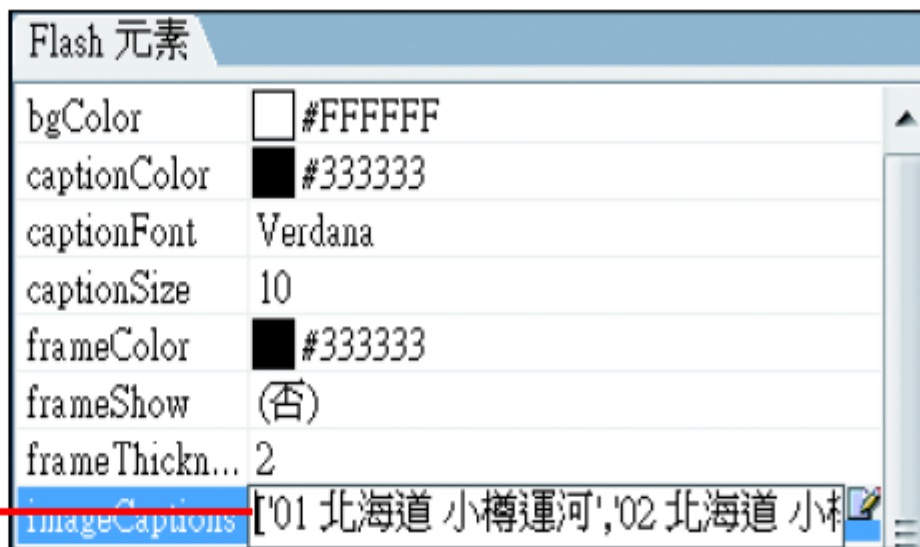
Flash 元素

| | |
|---|---|
| bgColor | #FFFFFF |
| captionColor | #333333 |
| captionFont | Verdana |
| captionSize | 10 |
| frameColor | #333333 |
| frameShow | (否) |
| frameThickn... | 2 |
| imageCaptions | ['01 北海道 小樽運河','02 北海道 小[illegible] |